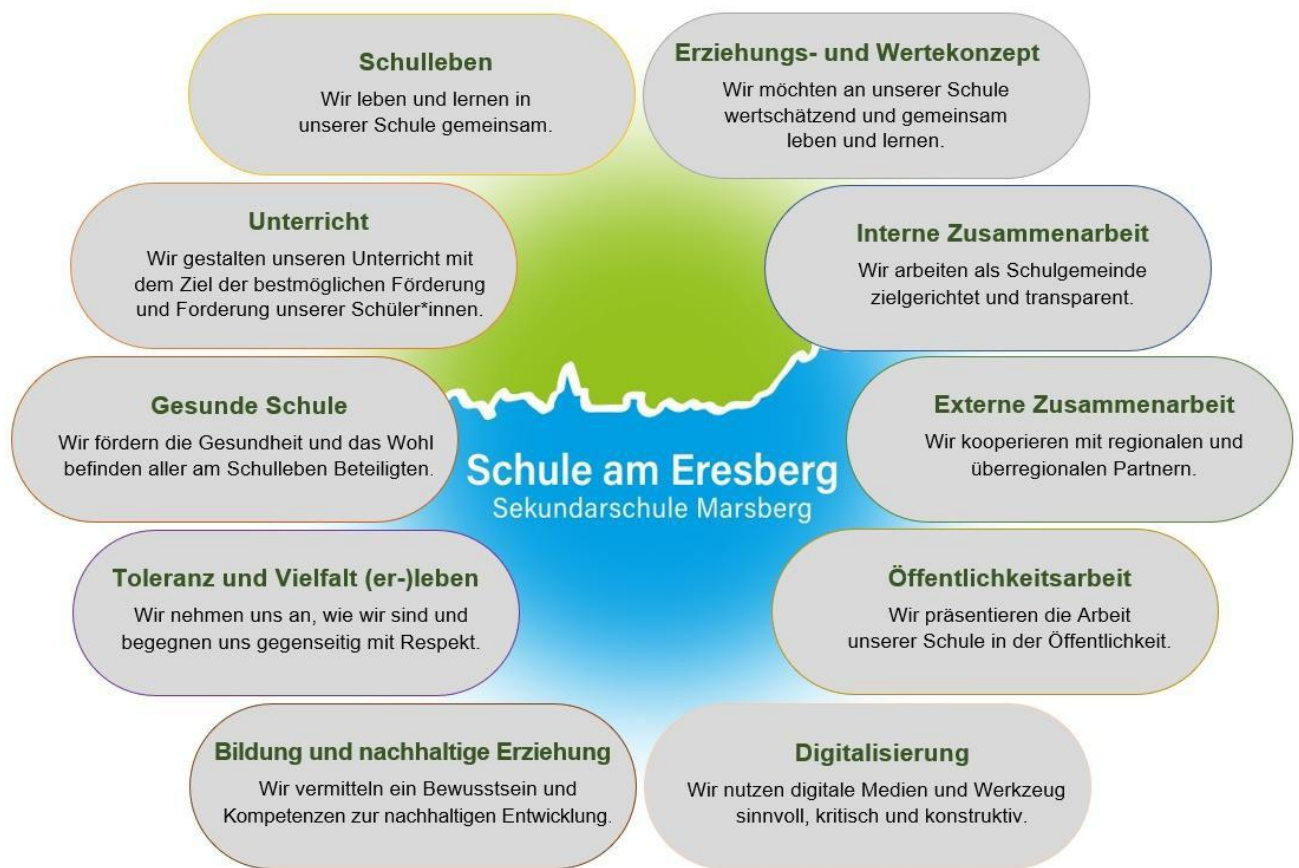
Schulleben
Wir leben und lernen in unserer Schule gemeinsam.

Erziehungs- und Wertekonzept
Wir möchten an unserer Schule wertschätzend und gemeinsam leben und lernen.

Unterricht
Wir gestalten unseren Unterricht mit dem Ziel der bestmöglichen Förderung und Forderung unserer Schüler*innen.

Interne Zusammenarbeit
Wir arbeiten als Schulgemeinde zielgerichtet und transparent.

Gesunde Schule
Wir fördern die Gesundheit und das Wohl befinden aller am Schulleben Beteiligten.

Schule am Eresberg
Sekundarschule Marsberg

Externe Zusammenarbeit
Wir kooperieren mit regionalen und überregionalen Partnern.

Toleranz und Vielfalt (er-)leben
Wir nehmen uns an, wie wir sind und begegnen uns gegenseitig mit Respekt.

Öffentlichkeitsarbeit
Wir präsentieren die Arbeit unserer Schule in der Öffentlichkeit.

Bildung und nachhaltige Erziehung
Wir vermitteln ein Bewusstsein und Kompetenzen zur nachhaltigen Entwicklung.

Digitalisierung
Wir nutzen digitale Medien und Werkzeug sinnvoll, kritisch und konstruktiv.